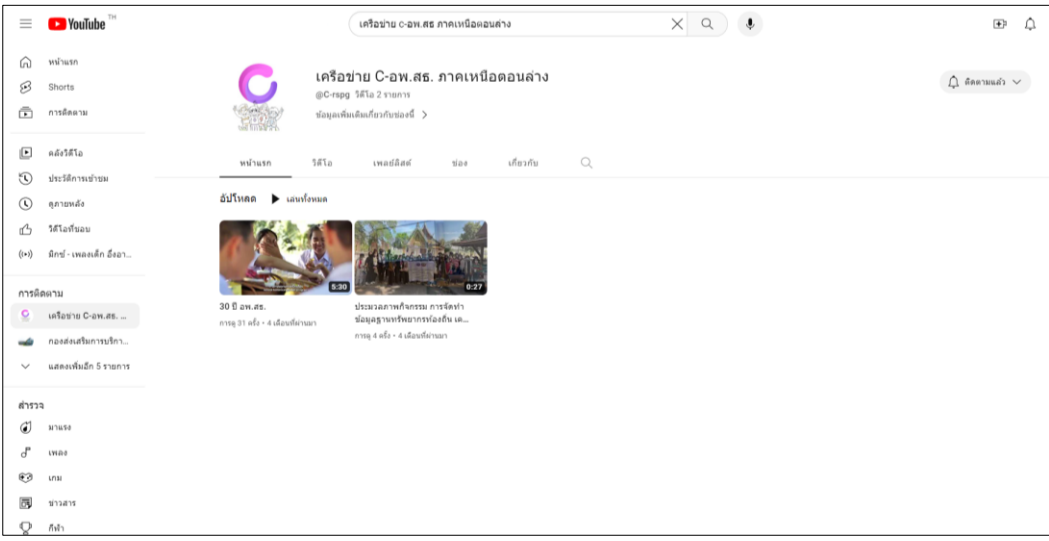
YouTube TH

เครือข่าย C-อพ.สธ ภาคเหนือตอนล่าง

หน้าแรก
Shorts
การติดตาม

คลังวิดีโอ
ประวัติการเข้าชม
ดูภายหลัง
วิดีโอที่ชอบ
มิกซ์ - เพลงเด็ก อึ่งอา...

การติดตาม
เครือข่าย C-อพ.สธ. ...
กองส่งเสริมการบริก...
แสดงเพิ่มอีก 5 รายการ

สำรวจ
มาแรง
เพลง
เกม
ข่าวสาร
กีฬา

เครือข่าย C-อพ.สธ. ภาคเหนือตอนล่าง
@C-rspg วิดีโอ 2 รายการ
ข้อมูลเพิ่มเติมเกี่ยวกับช่องนี้ >

ติดตามแล้ว

หน้าแรก วิดีโอ เพลย์ลิสต์ ช่อง เกี่ยวกับ

อัปโหลด ▶ เล่นทั้งหมด

5:30
30 ปี อพ.สธ.
การดู 31 ครั้ง • 4 เดือนที่ผ่านมา

0:27
ประมวลภาพกิจกรรม การจัดทำข้อมูลฐานทรัพยากรท้องถิ่น เค...
การดู 4 ครั้ง • 4 เดือนที่ผ่านมา